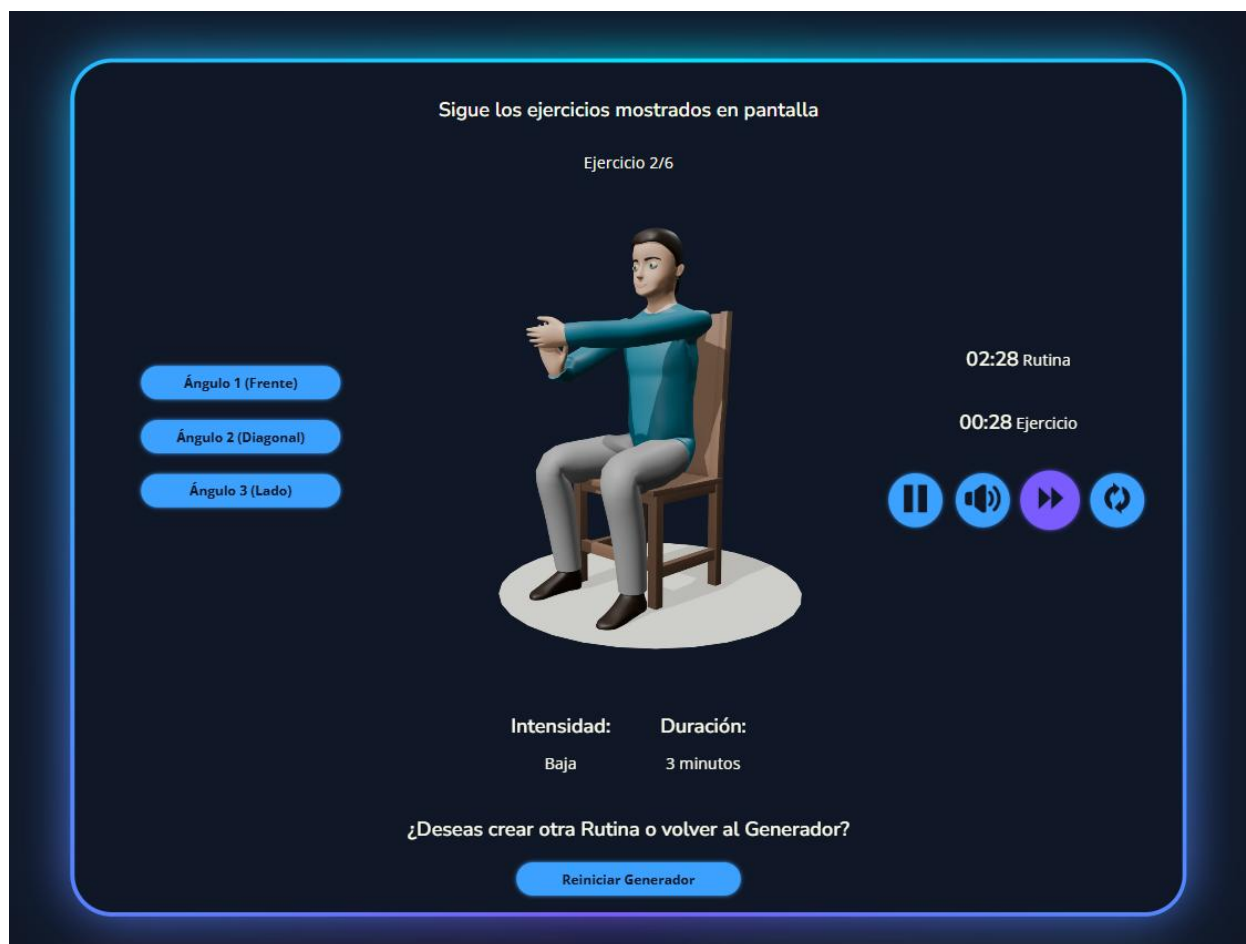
Sigue los ejercicios mostrados en pantalla

Ejercicio 2/6

Ángulo 1 (Frente)

Ángulo 2 (Diagonal)

Ángulo 3 (Lado)

02:28 Rutina

00:28 Ejercicio

Intensidad: Baja

Duración: 3 minutos

¿Deseas crear otra Rutina o volver al Generador?

Reiniciar Generador